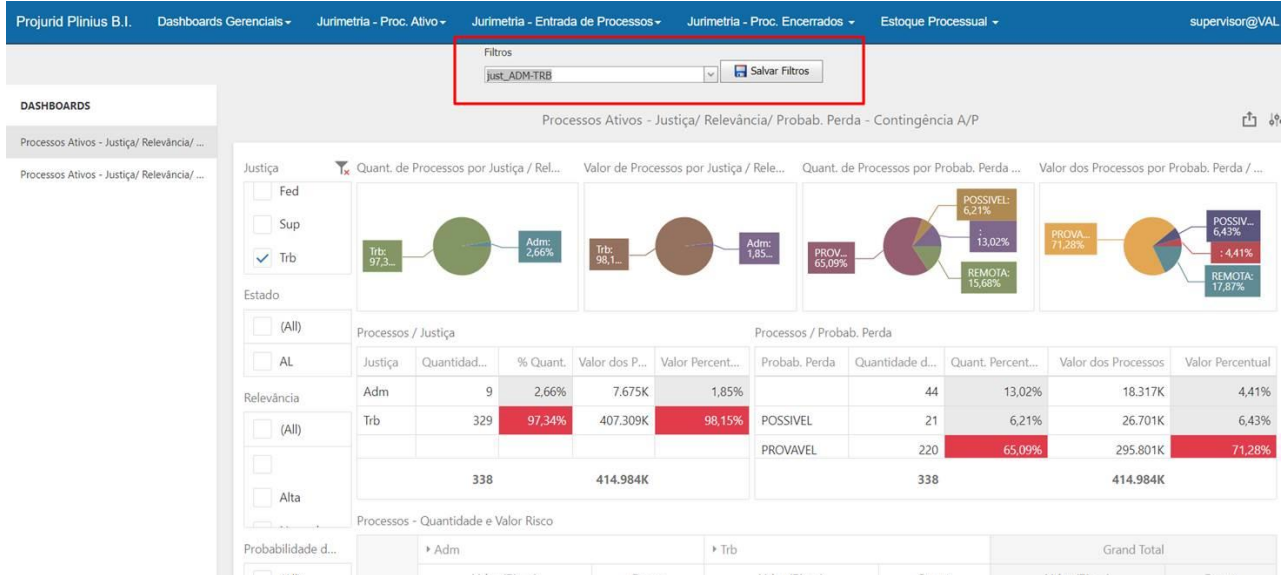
Projurid Plinius B.I. Dashboards Gerenciais ▾ Jurimetria - Proc. Ativo ▾ Jurimetria - Entrada de Processos ▾ Jurimetria - Proc. Encerrados ▾ Estoque Processual ▾ supervisor@VAL

Filtros
just_ADM-TRB
Salvar Filtros

DASHBOARDS

Processos Ativos - Justiça/ Relevância/ ...

Processos Ativos - Justiça/ Relevância/ ...

Processos Ativos - Justiça/ Relevância/ Probab. Perda - Contingência A/P

Justiça
Fed
Sup
✓ Trb

Estado
(All)
AL

Relevância
(All)

Alta

Probabilidade d...

Quant. de Processos por Justiça / Rel...
Trb: 97,3...
Adm: 2,66%

Valor de Processos por Justiça / Rele...
Trb: 98,1...
Adm: 1,85...

Quant. de Processos por Probab. Perda ...
POSSIVEL: 6,21%
: 13,02%
PROV... 65,09%
REMOTA: 15,68%

Valor dos Processos por Probab. Perda / ...
POSSIV... 6,43%
: 4,41%
PROVA... 71,28%
REMOTA: 17,87%

Processos / Justiça

| Justiça | Quantidad... | % Quant. | Valor dos P... | Valor Percent... |
|---|---|---|---|---|
| Adm | 9 | 2,66% | 7.675K | 1,85% |
| Trb | 329 | 97,34% | 407.309K | 98,15% |
| | | | | |
| | 338 | | 414.984K | |

Processos / Probab. Perda

| Probab. Perda | Quantidade d... | Quant. Percent... | Valor dos Processos | Valor Percentual |
|---|---|---|---|---|
| | 44 | 13,02% | 18.317K | 4,41% |
| POSSIVEL | 21 | 6,21% | 26.701K | 6,43% |
| PROVAVEL | 220 | 65,09% | 295.801K | 71,28% |
| | 338 | | 414.984K | |

Processos - Quantidade e Valor Risco

‣ Adm ‣ Trb Grand Total